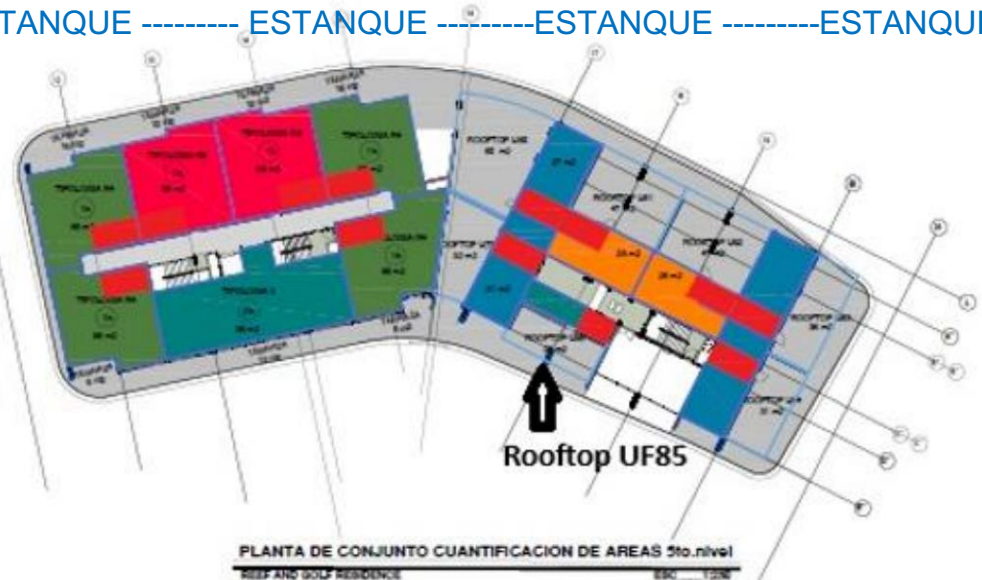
TANQUE --------- ESTANQUE ---------ESTANQUE ---------ESTANQU

TIPOLOGIA A4

TIPOLOGIA D3

TIPOLOGIA D3

TIPOLOGIA A4

TIPOLOGIA A4

TIPOLOGIA A4

TIPOLOGIA C

ROOFTOP UF82

ROOFTOP UF81

ROOFTOP UF83

ROOFTOP UF84

ROOFTOP UF85

ROOFTOP UF86

ROOFTOP UF87

Rooftop UF85

PLANTA DE CONJUNTO CUANTIFICACION DE AREAS 5to.nivel

REEF AND GOLF RESIDENCE